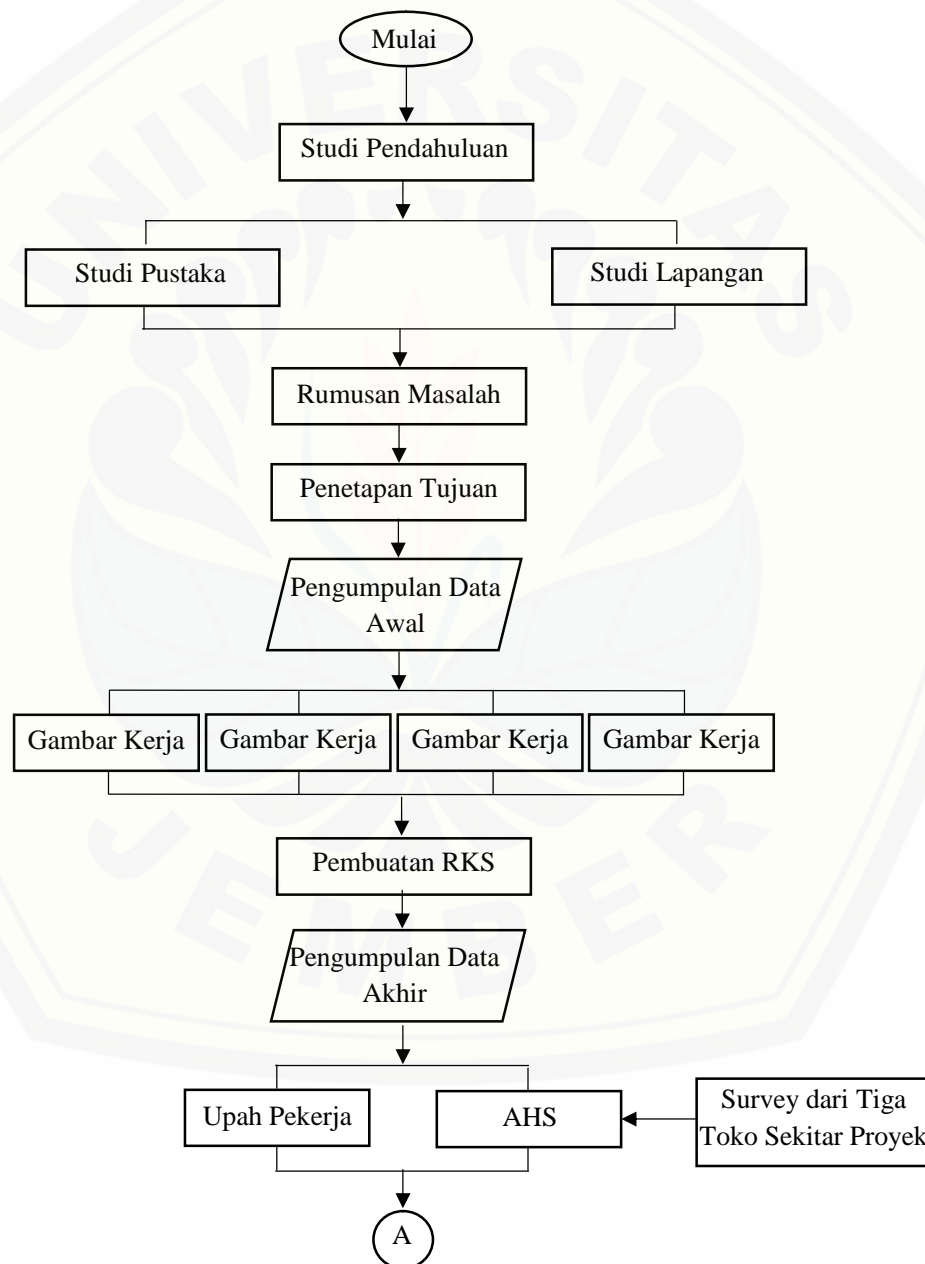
Mulai

Studi Pendahuluan

Studi Pustaka

Studi Lapangan

Rumusan Masalah

Penetapan Tujuan

Pengumpulan Data Awal

Gambar Kerja

Gambar Kerja

Gambar Kerja

Gambar Kerja

Pembuatan RKS

Pengumpulan Data Akhir

Upah Pekerja

AHS

Survey dari Tiga Toko Sekitar Proyek

A